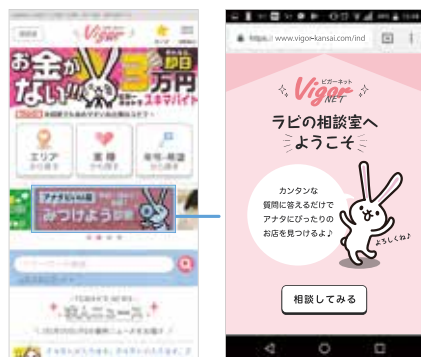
Vigor
お金がない!!!
3万円
エリア
業種
待遇・希望
アナタにピッタリ
みつけよう
求人ニュース

https://www.vigor-kansai.com/ind

ビガーネット
Vigor NET

ラビの相談室へようこそ

カンタンな質問に答えるだけでアナタにぴったりのお店を見つけるよ♪

よろしくね♪

相談してみる